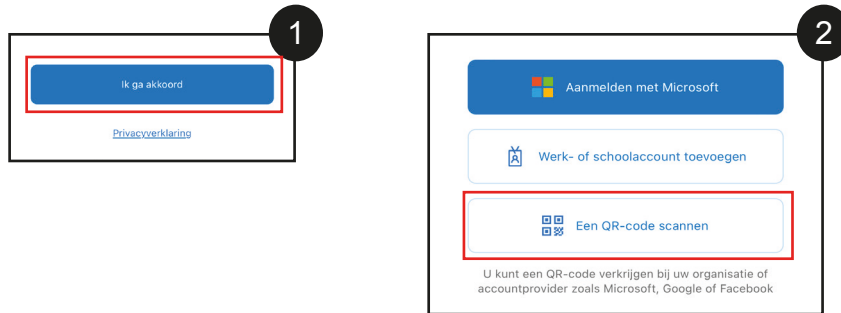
1

Ik ga akkoord

Privacyverklaring

2

Aanmelden met Microsoft

Werk- of schoolaccount toevoegen

Een QR-code scannen

U kunt een QR-code verkrijgen bij uw organisatie of accountprovider zoals Microsoft, Google of Facebook